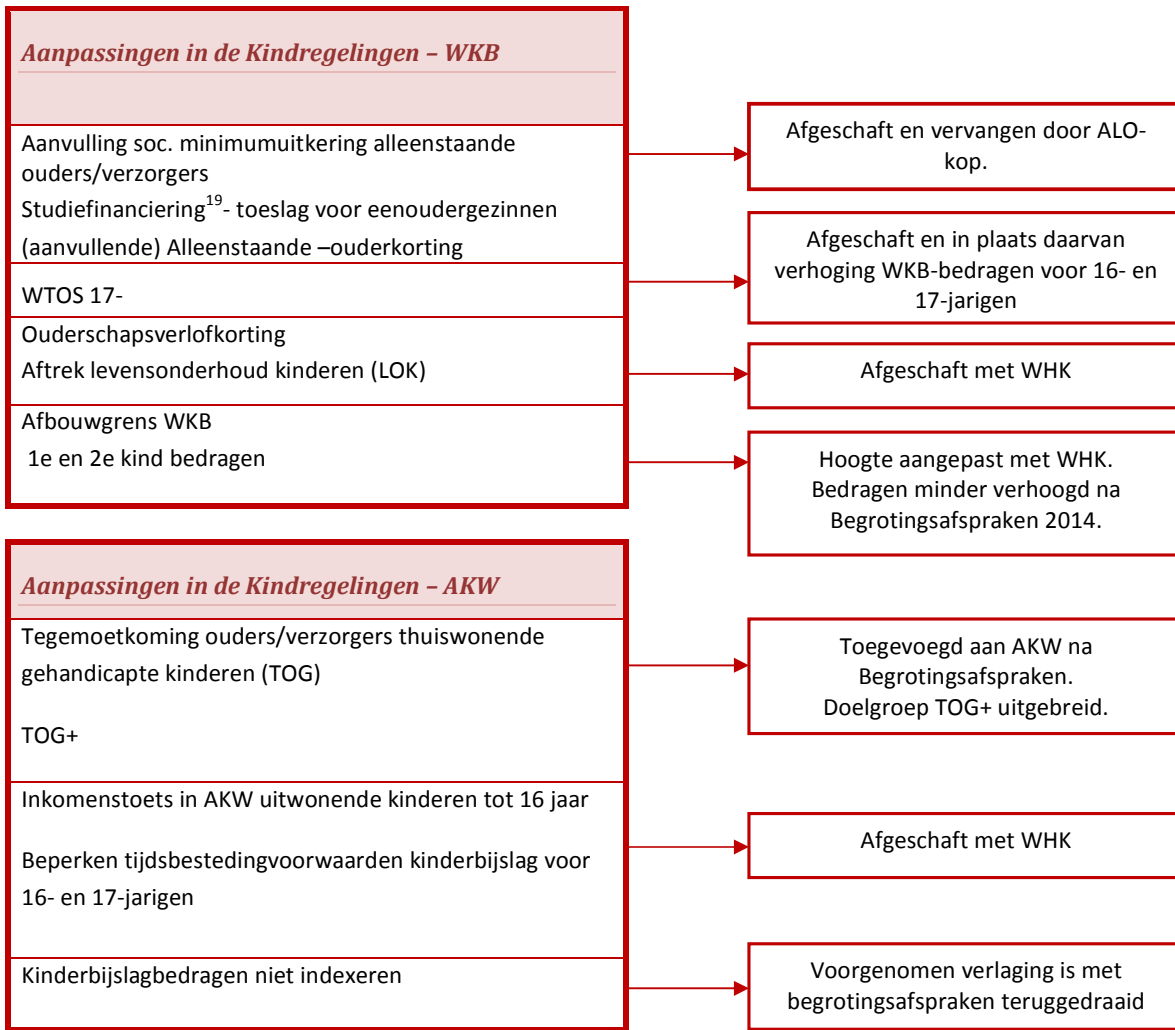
Aanpassingen in de Kindregelingen – WKB

Aanvulling soc. minimumuitkering alleenstaande ouders/verzorgers

Studiefinanciering$^{19}$- toeslag voor eenoudergezinnen

(aanvullende) Alleenstaande –ouderkorting

WTOS 17-

Ouderschapsverlofkorting

Aftrek levensonderhoud kinderen (LOK)

Afbouwgrens WKB

1e en 2e kind bedragen

Afgeschaft en vervangen door ALO-kop.

Afgeschaft en in plaats daarvan verhoging WKB-bedragen voor 16- en 17-jarigen

Afgeschaft met WHK

Hoogte aangepast met WHK. Bedragen minder verhoogd na Begrotingsafspraken 2014.

Aanpassingen in de Kindregelingen – AKW

Tegemoetkoming ouders/verzorgers thuiswonende gehandicapte kinderen (TOG)

TOG+

Inkomenstoets in AKW uitwonende kinderen tot 16 jaar

Beperken tijdsbestedingvoorwaarden kinderbijslag voor 16- en 17-jarigen

Kinderbijslagbedragen niet indexeren

Toegevoegd aan AKW na Begrotingsafspraken. Doelgroep TOG+ uitgebreid.

Afgeschaft met WHK

Voorgenomen verlaging is met begrotingsafspraken teruggedraaid